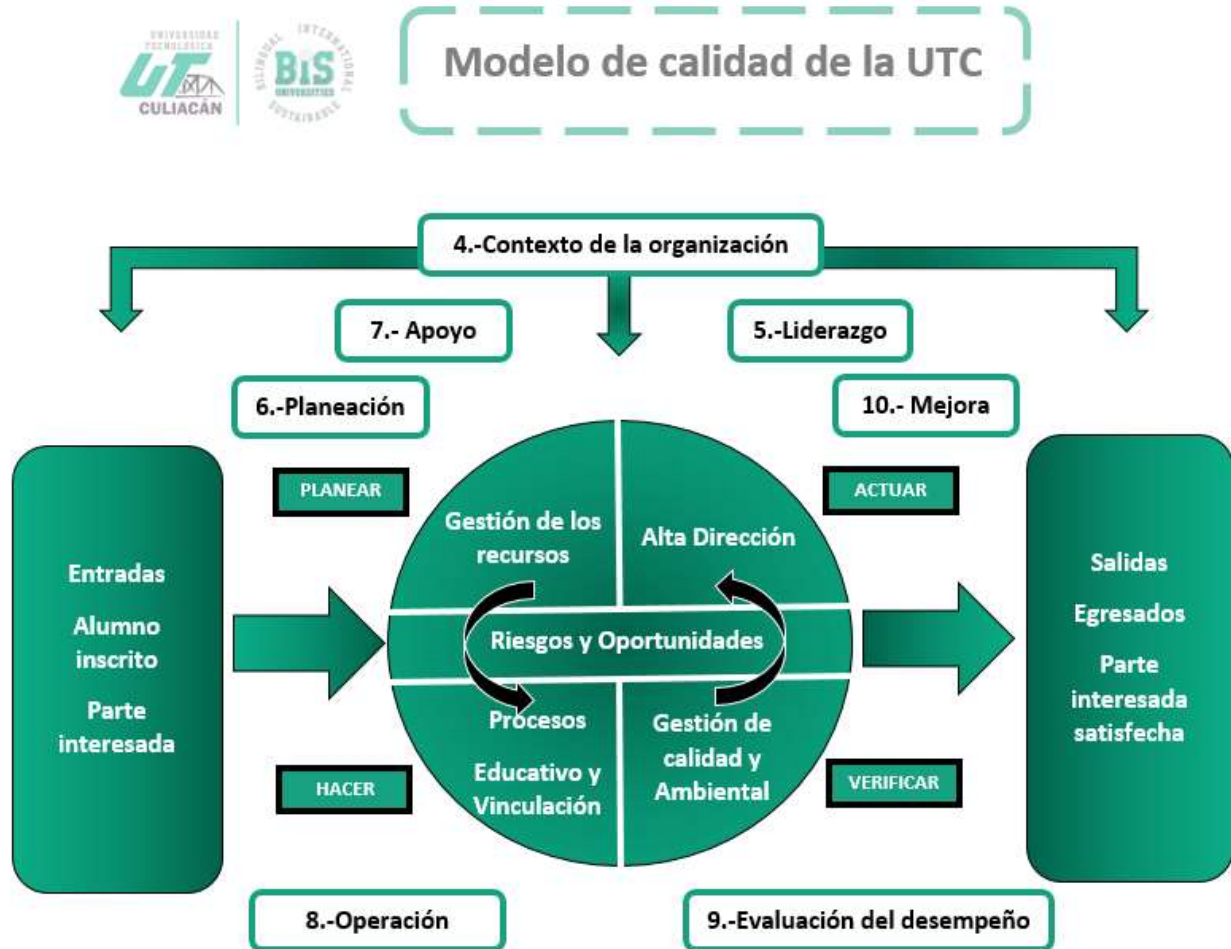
UNIVERSIDAD TECNOLÓGICA UT CULIACÁN

BIS UNIVERSITIES BILINGUAL INTERNATIONAL SUSTAINABLE

Modelo de calidad de la UTC

4.-Contexto de la organización

7.- Apoyo

5.-Liderazgo

6.-Planeación

10.- Mejora

PLANEAR

ACTUAR

Entradas

Alumno inscrito

Parte interesada

Gestión de los recursos

Alta Dirección

Riesgos y Oportunidades

Procesos

Educativo y Vinculación

Gestión de calidad y Ambiental

Salidas

Egresados

Parte interesada satisfecha

HACER

VERIFICAR

8.-Operación

9.-Evaluación del desempeño